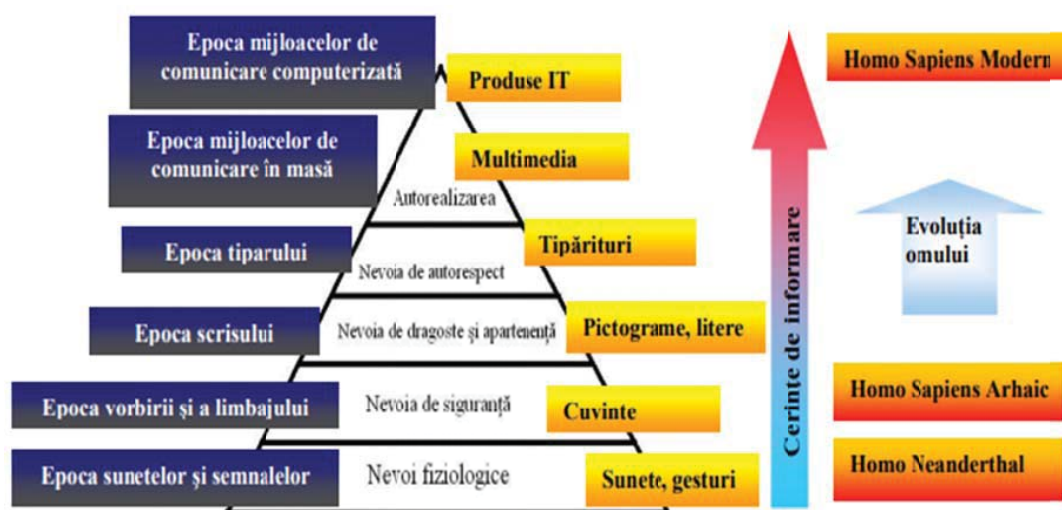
Epoca mijloacelor de comunicare computerizată

Produse IT

Homo Sapiens Modern

Epoca mijloacelor de comunicare în masă

Multimedia

Autorealizarea

Epoca tiparului

Tipărituri

Nevoia de autorespect

Evoluția omului

Epoca scrisului

Nevoia de dragoste și apartenență

Pictograme, litere

Cerințe de informare

Epoca vorbirii și a limbajului

Nevoia de siguranță

Cuvinte

Homo Sapiens Arhaic

Epoca sunetelor și semnalelor

Nevoi fiziologice

Sunete, gesturi

Homo Neanderthal